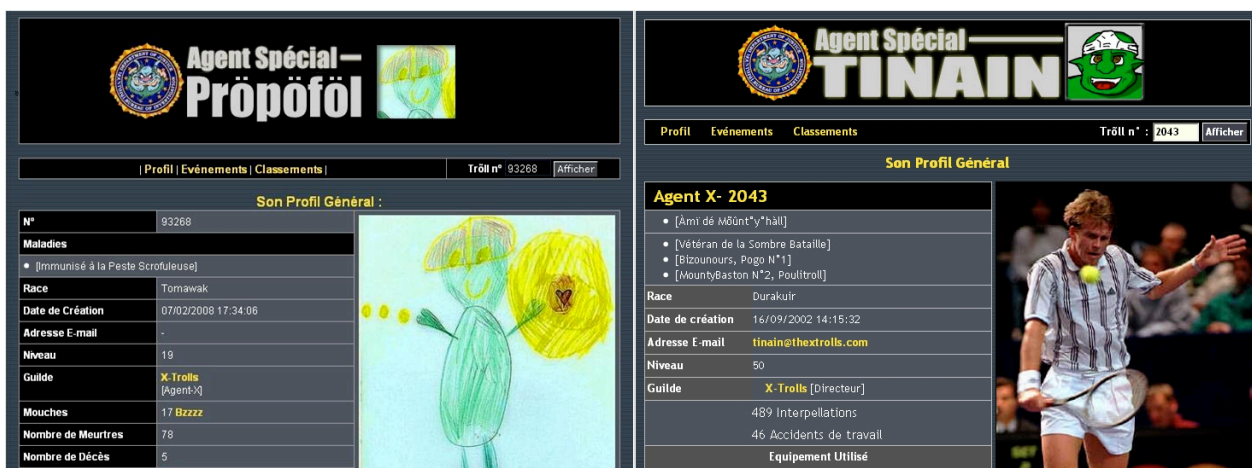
Agent Spécial —
Pröpöföl

| Profil | Evénements | Classements |

Tröll n° 93268 Afficher

Son Profil Général :

| N° | 93268 |
|---|---|
| Maladies | |
| • [Immunisé à la Peste Scrofuleuse] | |
| Race | Tomawak |
| Date de Création | 07/02/2008 17:34:06 |
| Adresse E-mail | - |
| Niveau | 19 |
| Guilde | X-Trolls [Agent-X] |
| Mouches | 17 Bzzzz |
| Nombre de Meurtres | 78 |
| Nombre de Décès | 5 |

Agent Spécial —
TINAIN

Profil Evénements Classements

Tröll n° : 2043 Afficher

Son Profil Général

Agent X- 2043

• [Àmï dé Möûnt*y*hàll]

• [Vétéran de la Sombre Bataille]
• [Bizounours, Pogo N°1]
• [MountyBaston N°2, Poulitroll]

| Race | Durakuir |
|---|---|
| Date de création | 16/09/2002 14:15:32 |
| Adresse E-mail | tinain@thextrolls.com |
| Niveau | 50 |
| Guilde | X-Trolls [Directeur] |

489 Interpellations

46 Accidents de travail

Equipement Utilisé